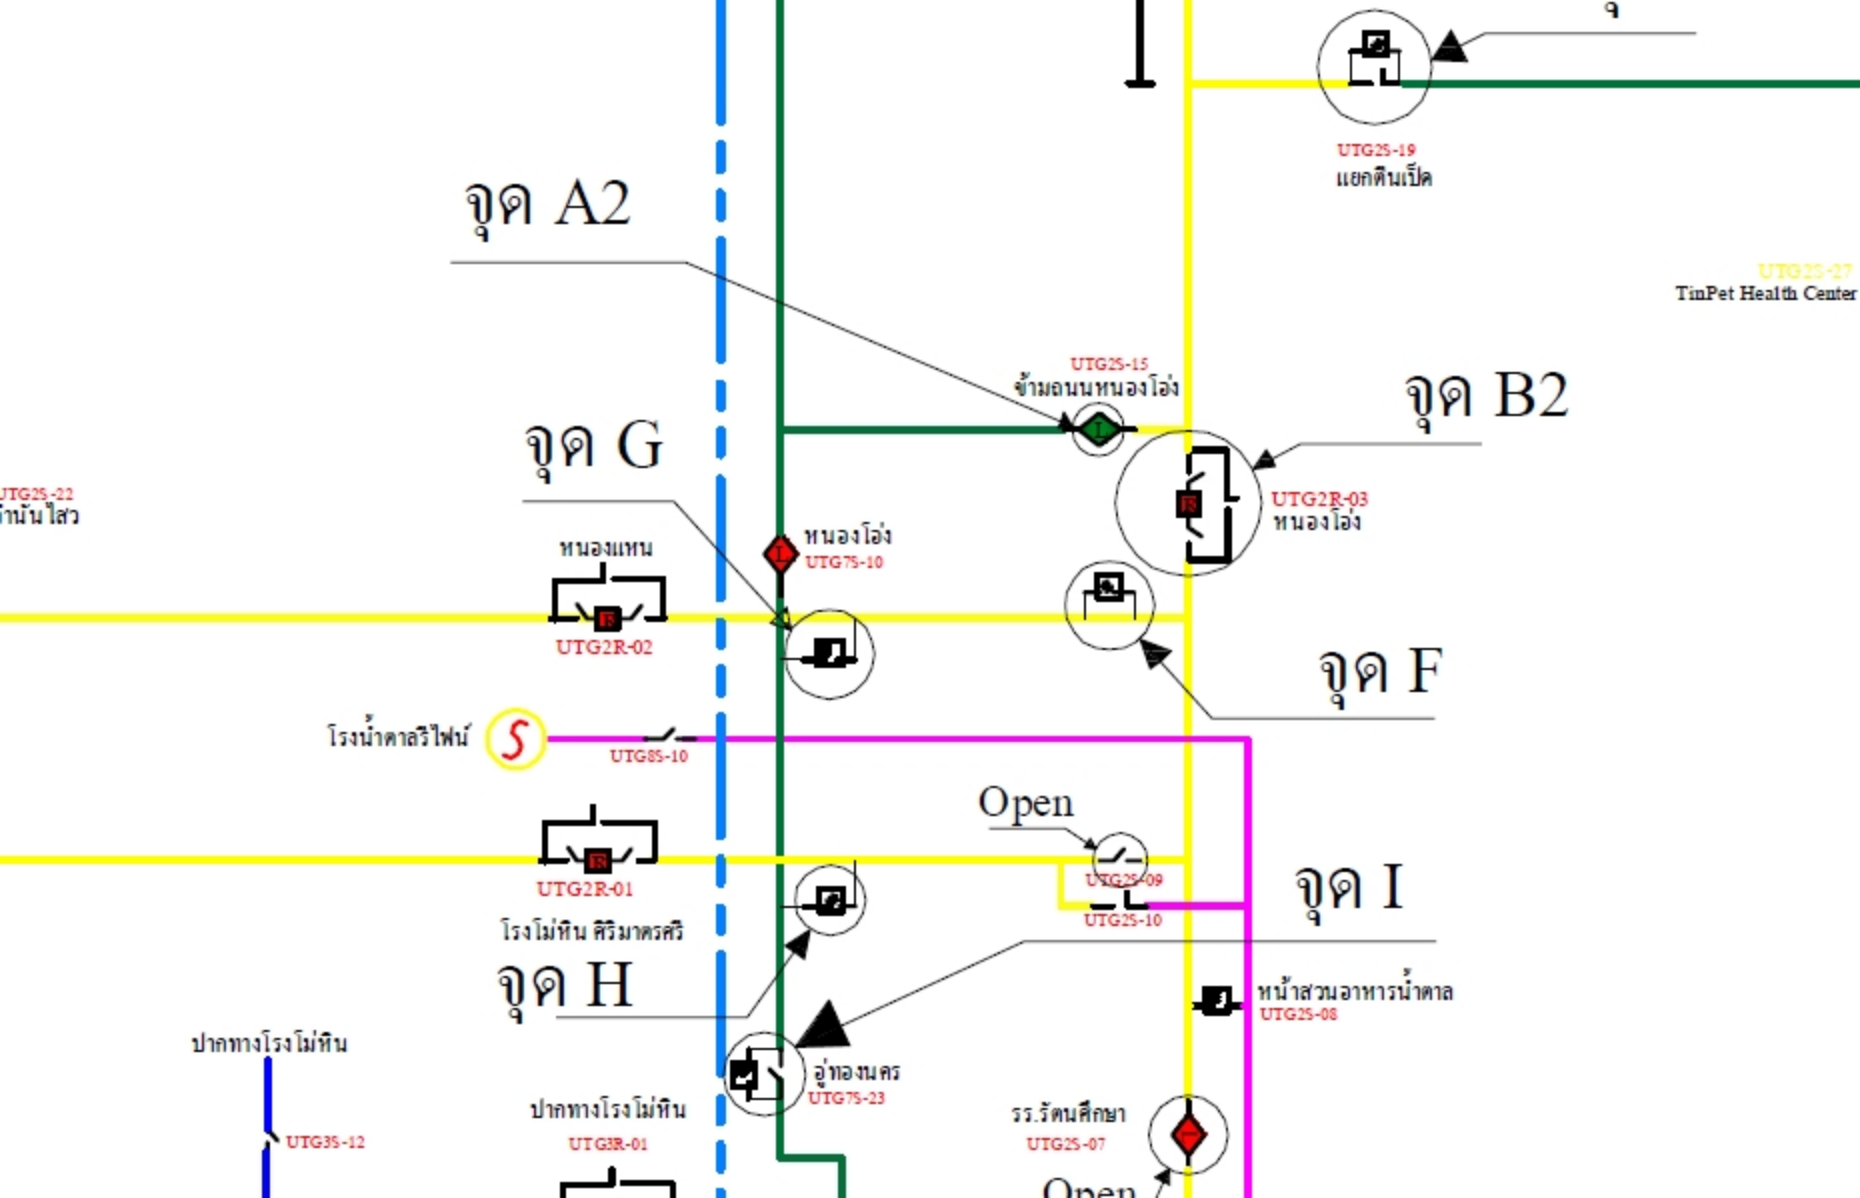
UTG2S-19
แยกตีนเป็ด

จุด A2

UTG2S-27
TinPet Health Center

UTG2S-15
ข้ามถนนหนองโอ่ง

จุด B2

จุด G

UTG2S-22
ำนันไสว

UTG2R-03
หนองโอ่ง

หนองโอ่ง
UTG7S-10

หนองแหน

UTG2R-02

จุด F

โรงน้ำตาลริไฟน์

UTG8S-10

Open

UTG2S-09

จุด I

UTG2R-01

UTG2S-10

โรงโม่หิน ศิริมาตรศรี

จุด H

หน้าสวนอาหารน้ำตาล
UTG2S-08

ปากทางโรงโม่หิน

อู่ทองนคร
UTG7S-23

ปากทางโรงโม่หิน
UTG3R-01

รร.รัตนศึกษา
UTG2S-07

UTG3S-12

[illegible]